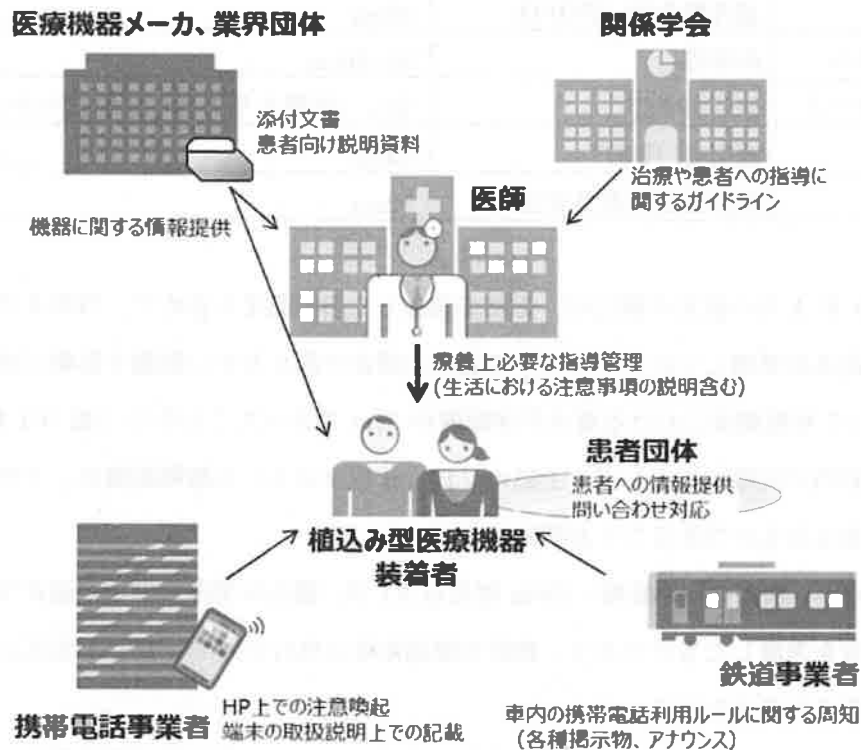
医療機器メーカ、業界団体

関係学会

添付文書
患者向け説明資料

治療や患者への指導に
関するガイドライン

医師

機器に関する情報提供

療養上必要な指導管理
(生活における注意事項の説明含む)

患者団体

患者への情報提供
問い合わせ対応

植込み型医療機器
装着者

鉄道事業者

携帯電話事業者

HP上での注意喚起
端末の取扱説明上での記載

車内の携帯電話利用ルールに関する周知
(各種掲示物、アナウンス)